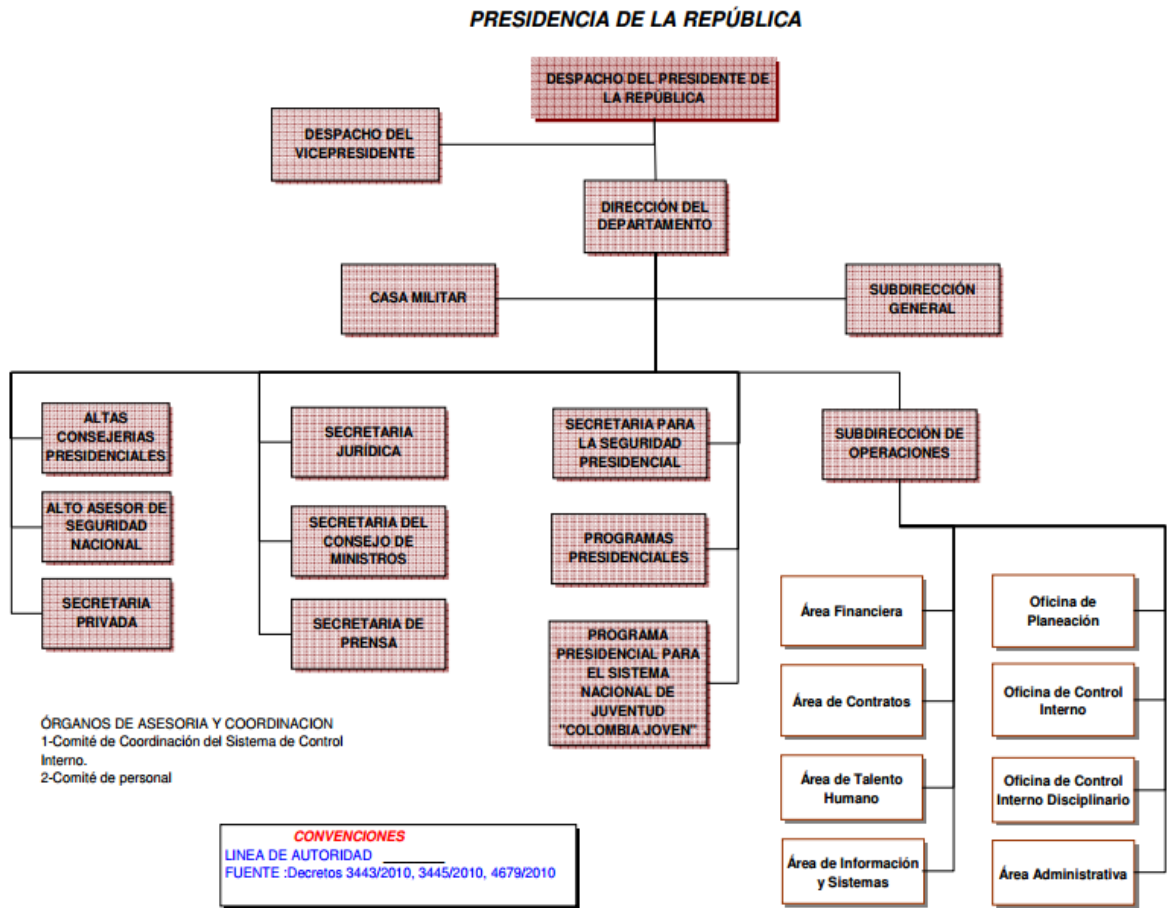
PRESIDENCIA DE LA REPÚBLICA

DESPACHO DEL PRESIDENTE DE LA REPÚBLICA

DESPACHO DEL VICEPRESIDENTE

DIRECCIÓN DEL DEPARTAMENTO

CASA MILITAR

SUBDIRECCIÓN GENERAL

ALTAS CONSEJERIAS PRESIDENCIALES

ALTO ASESOR DE SEGURIDAD NACIONAL

SECRETARIA PRIVADA

SECRETARIA JURÍDICA

SECRETARIA DEL CONSEJO DE MINISTROS

SECRETARIA DE PRENSA

SECRETARIA PARA LA SEGURIDAD PRESIDENCIAL

PROGRAMAS PRESIDENCIALES

PROGRAMA PRESIDENCIAL PARA EL SISTEMA NACIONAL DE JUVENTUD "COLOMBIA JOVEN"

SUBDIRECCIÓN DE OPERACIONES

Área Financiera

Área de Contratos

Área de Talento Humano

Área de Información y Sistemas

Oficina de Planeación

Oficina de Control Interno

Oficina de Control Interno Disciplinario

Área Administrativa

ÓRGANOS DE ASESORIA Y COORDINACION
1-Comité de Coordinación del Sistema de Control Interno.
2-Comité de personal

CONVENCIONES
LINEA DE AUTORIDAD
FUENTE :Decretos 3443/2010, 3445/2010, 4679/2010